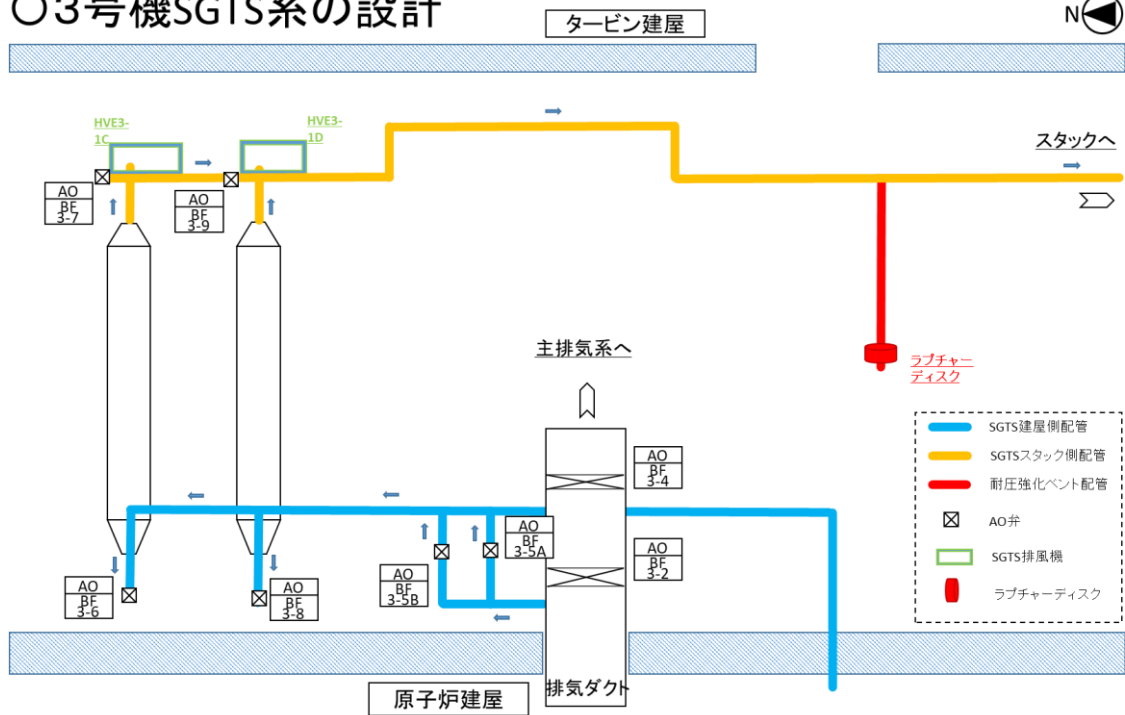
○3号機SGTS系の設計

タービン建屋

N

HVE3-1C

HVE3-1D

スタックへ

AO BF 3-7

AO BF 3-9

主排気系へ

ラプチャーディスク

AO BF 3-4

AO BF 3-5A

AO BF 3-2

AO BF 3-5B

AO BF 3-6

AO BF 3-8

SGTS建屋側配管

SGTSスタック側配管

耐圧強化ベント配管

AO弁

SGTS排風機

ラプチャーディスク

排気ダクト

原子炉建屋